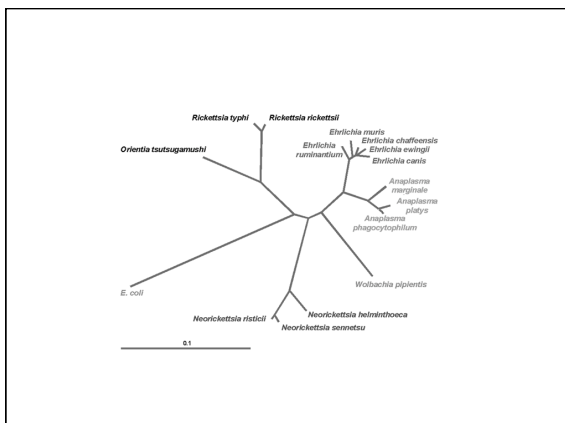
Rickettsia typhi
Rickettsia rickettsii
Orientia tsutsugamushi
Ehrlichia muris
Ehrlichia chaffeensis
Ehrlichia ruminantium
Ehrlichia ewingii
Ehrlichia canis
Anaplasma marginale
Anaplasma platys
Anaplasma phagocytophilum
Wolbachia pipientis
E. coli
Neorickettsia risticii
Neorickettsia helminthoeca
Neorickettsia sennetsu
0.1